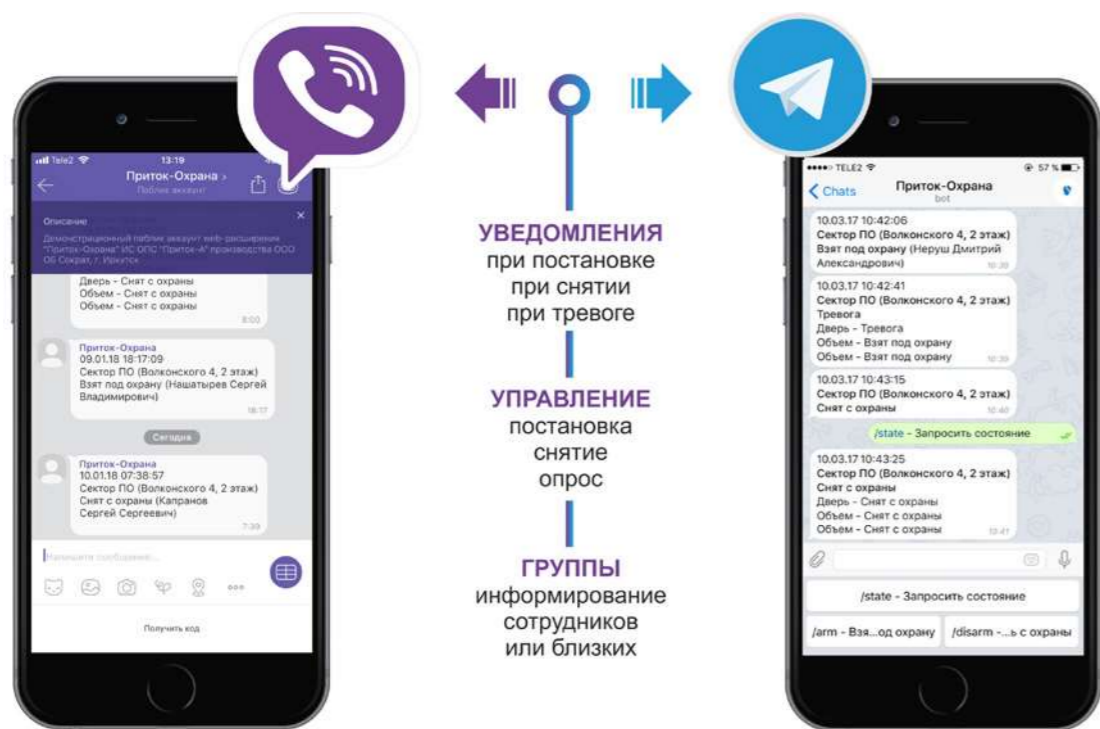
Tele2 13:19
Приток-Охрана
Паблик аккаунт

Описание
Демонстрационный паблик аккаунт web-расширения "Приток-Охрана" ИС ОПС "Приток-А" производства ООО ОБ Сократ, г. Иркутск

Дверь - Снят с охраны
Объем - Снят с охраны
Объем - Снят с охраны
8:00

Приток-Охрана
09.01.18 18:17:09
Сектор ПО (Волконского 4, 2 этаж)
Взят под охрану (Нашатырев Сергей Владимирович)
18:17

Сегодня

Приток-Охрана
10.01.18 07:38:57
Сектор ПО (Волконского 4, 2 этаж)
Снят с охраны (Капранов Сергей Сергеевич)
7:39

Напишите сообщение...

Получить код

УВЕДОМЛЕНИЯ
при постановке
при снятии
при тревоге

УПРАВЛЕНИЕ
постановка
снятие
опрос

ГРУППЫ
информирование
сотрудников
или близких

TELE2 57 %
Chats
Приток-Охрана
bot

10.03.17 10:42:06
Сектор ПО (Волконского 4, 2 этаж)
Взят под охрану (Неруш Дмитрий Александрович)
10:39

10.03.17 10:42:41
Сектор ПО (Волконского 4, 2 этаж)
Тревога
Дверь - Тревога
Объем - Взят под охрану
Объем - Взят под охрану
10:39

10.03.17 10:43:15
Сектор ПО (Волконского 4, 2 этаж)
Снят с охраны
10:40

/state - Запросить состояние

10.03.17 10:43:25
Сектор ПО (Волконского 4, 2 этаж)
Снят с охраны
Дверь - Снят с охраны
Объем - Снят с охраны
Объем - Снят с охраны
10:41

/state - Запросить состояние
/arm - Взя...од охрану
/disarm -...ь с охраны